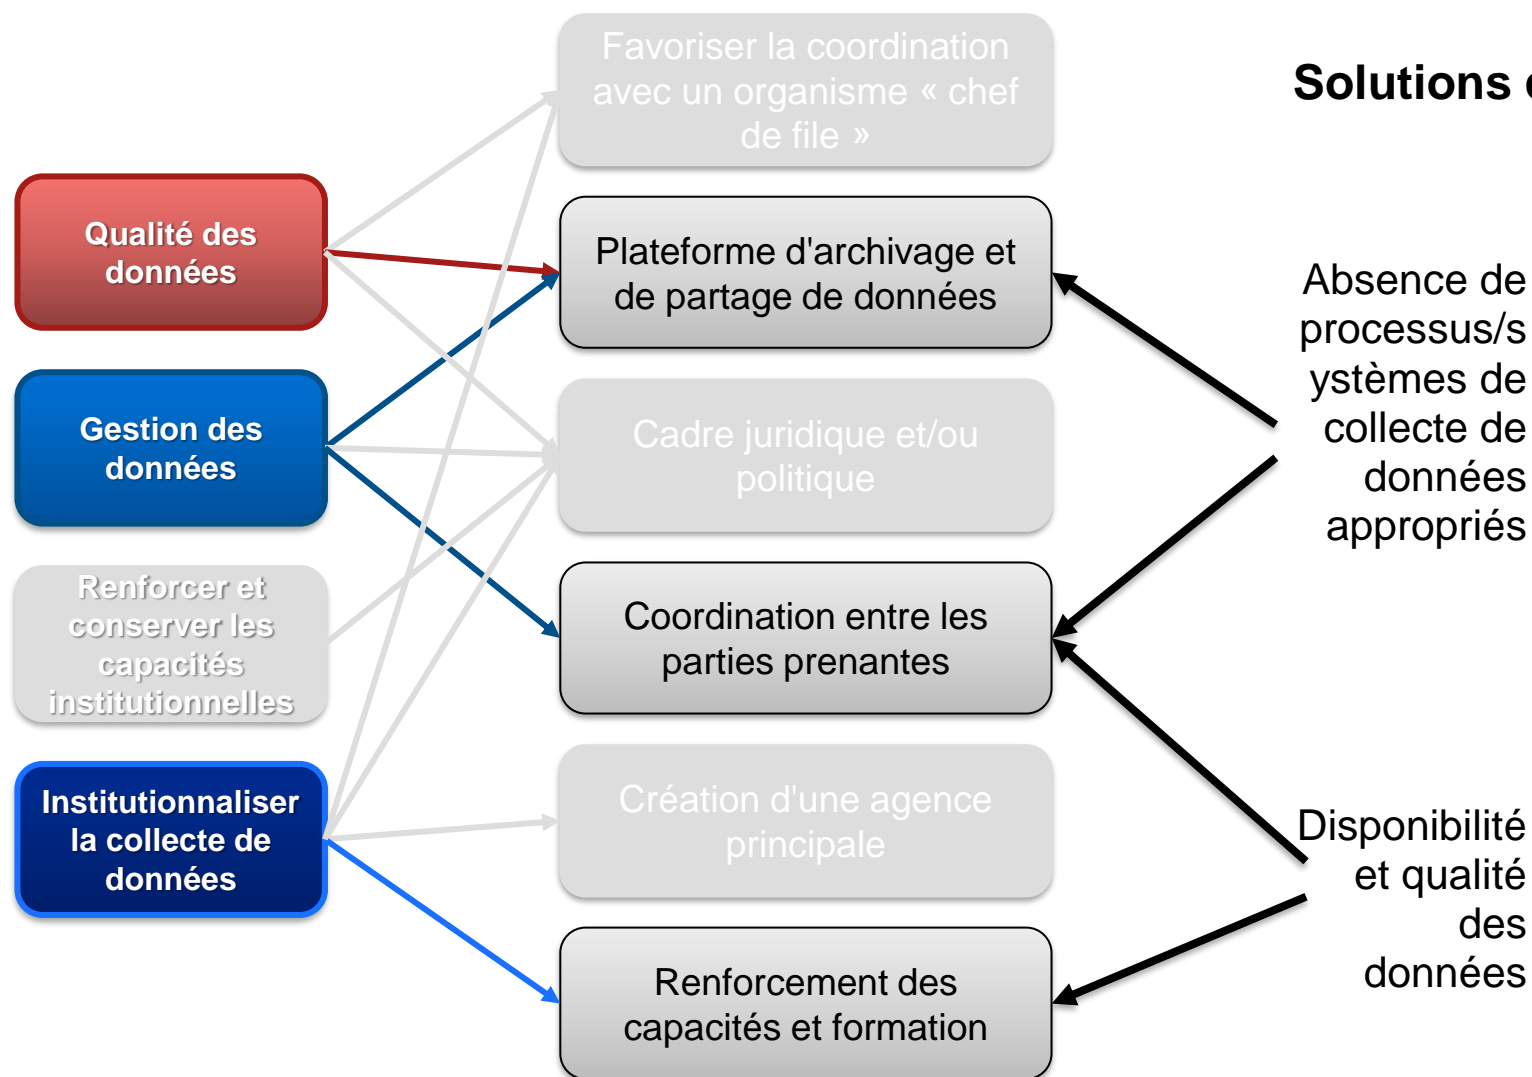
Solutions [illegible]

Qualité des données

Gestion des données

Renforcer et conserver les capacités institutionnelles

Institutionnaliser la collecte de données

Favoriser la coordination avec un organisme « chef de file »

Plateforme d'archivage et de partage de données

Cadre juridique et/ou politique

Coordination entre les parties prenantes

Création d'une agence principale

Renforcement des capacités et formation

Absence de processus/systèmes de collecte de données appropriés

Disponibilité et qualité des données